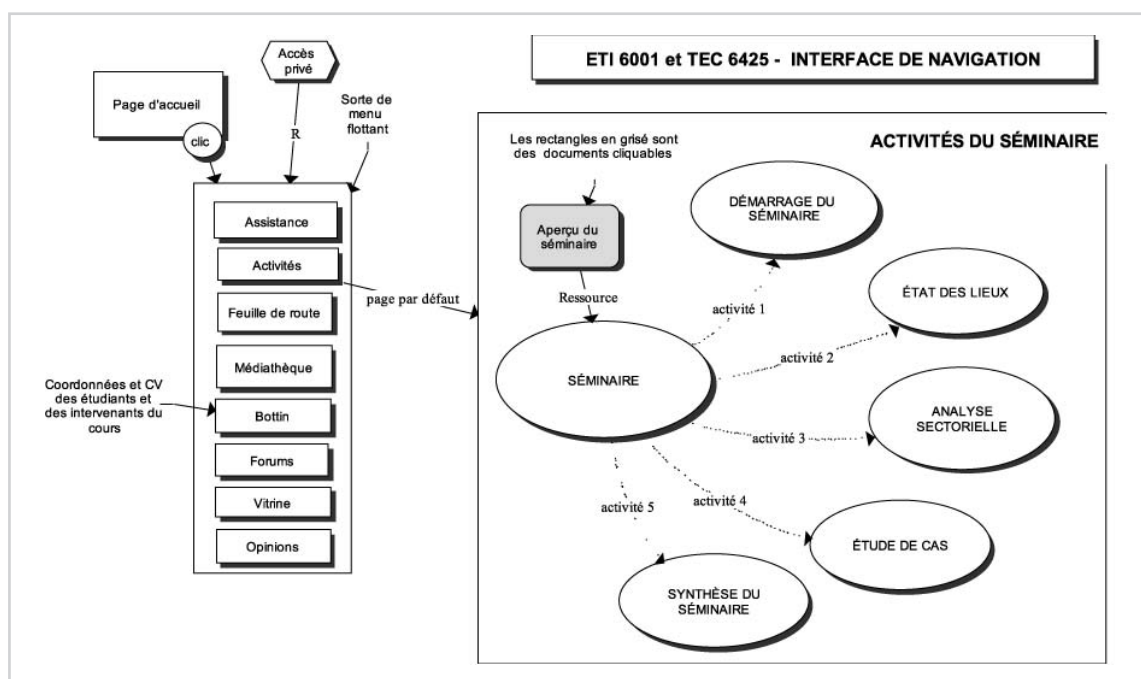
ETI 6001 et TEC 6425 - INTERFACE DE NAVIGATION

Accès privé

Page d'accueil

clic

R

Sorte de menu flottant

Assistance

Activités

Feuille de route

Médiathèque

Bottin

Forums

Vitrine

Opinions

Coordonnées et CV des étudiants et des intervenants du cours

page par défaut

ACTIVITÉS DU SÉMINAIRE

Les rectangles en grisé sont des documents cliquables

Aperçu du séminaire

Ressource

SÉMINAIRE

DÉMARRAGE DU SÉMINAIRE

activité 1

ÉTAT DES LIEUX

activité 2

ANALYSE SECTORIELLE

activité 3

activité 4

ÉTUDE DE CAS

activité 5

SYNTHÈSE DU SÉMINAIRE